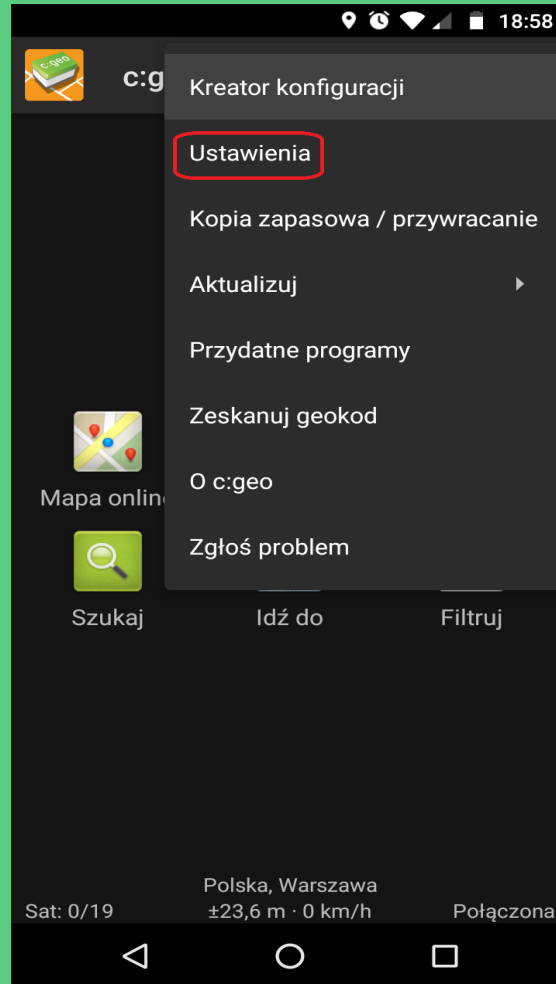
18:58

c:g

Kreator konfiguracji

Ustawienia

Kopia zapasowa / przywracanie

Aktualizuj

Przydatne programy

Zeskanuj geokod

O c:geo

Zgłoś problem

Mapa onlin

Szukaj

Idź do

Filtruj

Polska, Warszawa
Sat: 0/19 ±23,6 m · 0 km/h Połączona